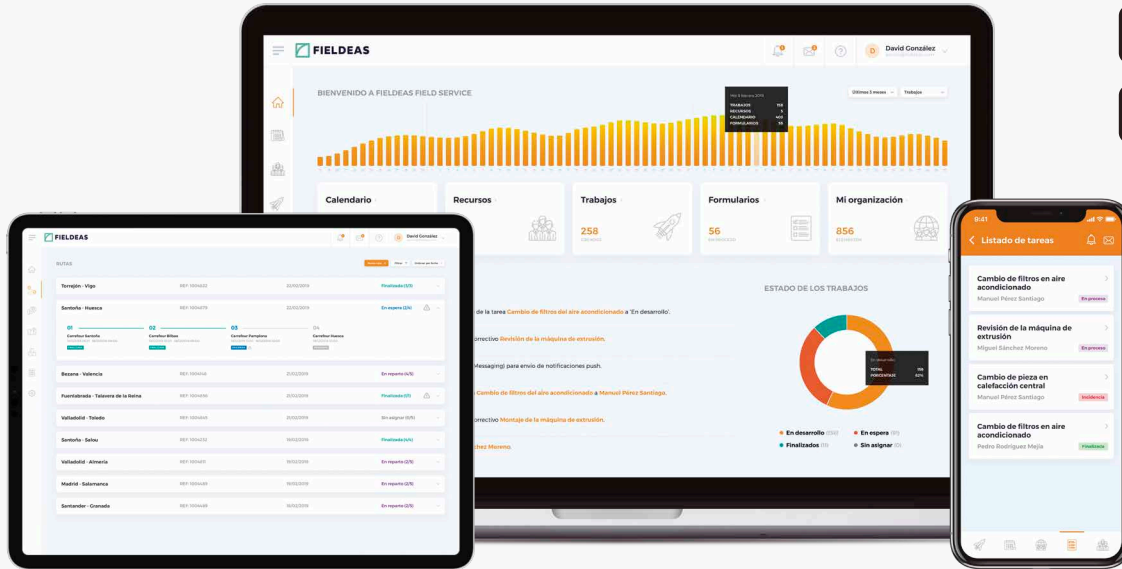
FIELDEAS

David González

BIENVENIDO A FIELDEAS FIELD SERVICE

Últimos 3 meses

Trabajos

TRABAJOS
RECURSOS
CALENDARIO
FORMULARIOS

Calendario

Recursos

Trabajos

258

Formularios

56

Mi organización

856

de la tarea Cambio de filtros del aire acondicionado a 'En desarrollo'.

orrectivo Revisión de la máquina de extrusión

Messaging) para envío de notificaciones push.

Cambio de filtros del aire acondicionado a Manuel Pérez Santiago.

orrectivo Montaje de la máquina de extrusión.

chez Moreno.

ESTADO DE LOS TRABAJOS

En desarrollo

TOTAL
PORCENTAJE

En desarrollo
En espera
Finalizados
Sin asignar

FIELDEAS

David González

RUTAS

Torrejón - Vigo
REF: 1004632
22/02/2019
Finalizada (3/3)

Santoña - Huesca
REF: 1004978
22/02/2019
En espera (2/4)

01
Carrefour Santoña

02
Carrefour Bilbao

03
Carrefour Pamplona

04
Carrefour Huesca

Bezana - Valencia
REF: 1004456
21/02/2019
En reparto (4/5)

Fuentesbrada - Talavera de la Reina
REF: 1004690
21/02/2019
Finalizada (1/1)

Valladolid - Toledo
REF: 1004650
20/02/2019
Sin asignar (0/5)

Santoña - Salou
REF: 1004232
19/02/2019
Finalizada (4/4)

Valladolid - Almería
REF: 1004611
18/02/2019
En reparto (2/3)

Madrid - Salamanca
REF: 1004485
18/02/2019
En reparto (2/5)

Santander - Granada
REF: 1004485
18/02/2019
En reparto (2/5)

9:41

Listado de tareas

Cambio de filtros en aire acondicionado
Manuel Pérez Santiago
En proceso

Revisión de la máquina de extrusión
Miguel Sánchez Moreno
En proceso

Cambio de pieza en calefacción central
Manuel Pérez Santiago
Incidencia

Cambio de filtros en aire acondicionado
Pedro Rodríguez Mejía
Finalizada